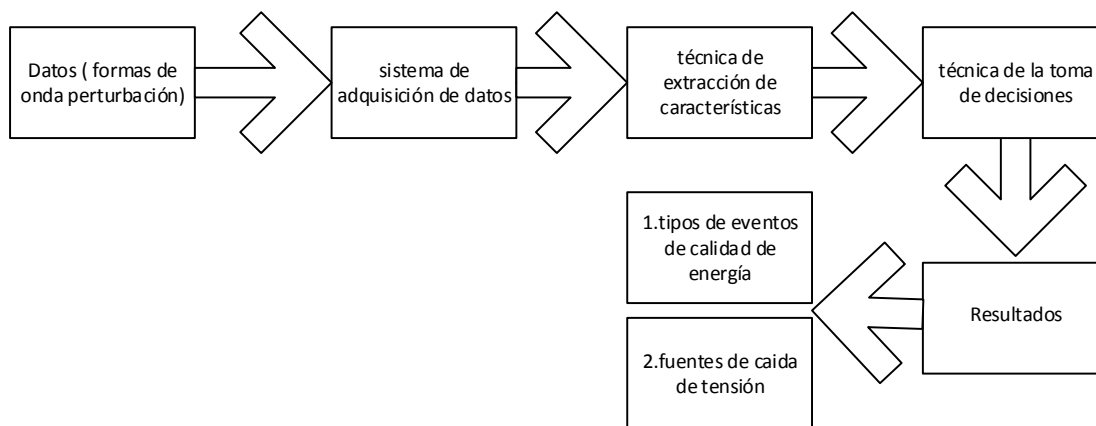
Datos ( formas de onda perturbación)

sistema de adquisición de datos

técnica de extracción de características

técnica de la toma de decisiones

Resultados

1.tipos de eventos de calidad de energía

2.fuentes de caida de tensión